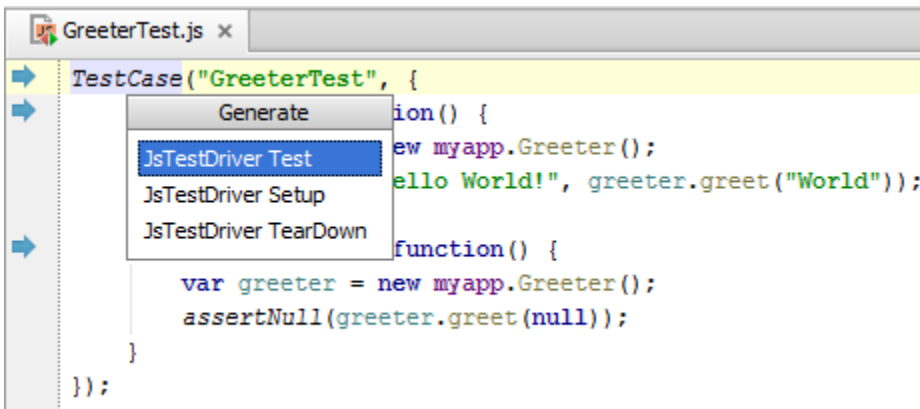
GreeterTest.js ×

TestCase("GreeterTest", {
Generate
ion() {
JsTestDriver Test
ew myapp.Greeter();
JsTestDriver Setup
ello World!", greeter.greet("World"));
JsTestDriver TearDown
function() {
var greeter = new myapp.Greeter();
assertNull(greeter.greet(null));
}
});